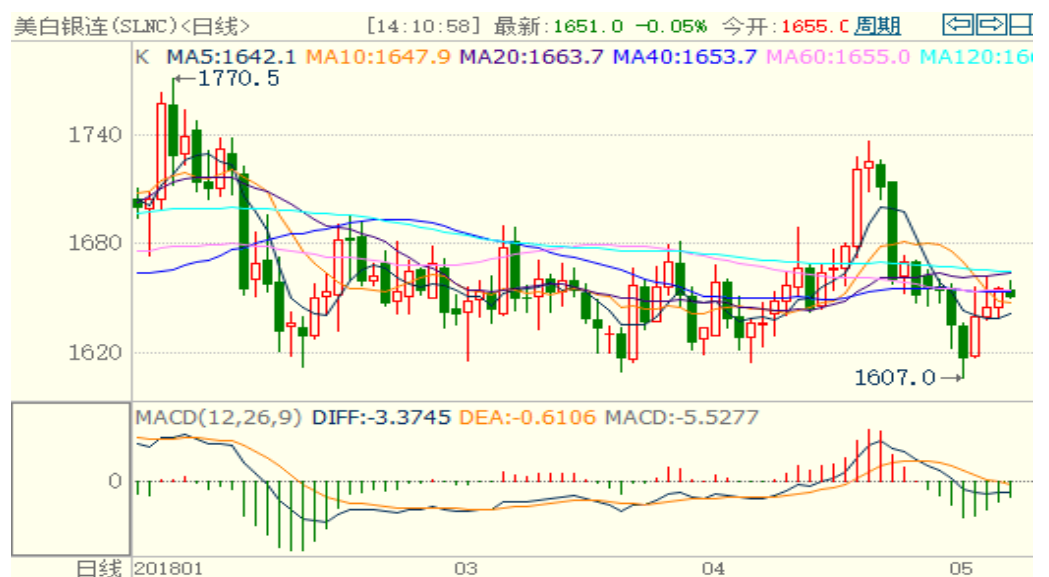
美白银连(SLNC)<日线>

[14:10:58] 最新:1651.0 -0.05% 今开:1655.C 周期

K MA5:1642.1 MA10:1647.9 MA20:1663.7 MA40:1653.7 MA60:1655.0 MA120:16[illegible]

1770.5

1740

1680

1620

1607.0

MACD(12,26,9) DIFF:-3.3745 DEA:-0.6106 MACD:-5.5277

0

日线 201801 03 04 05